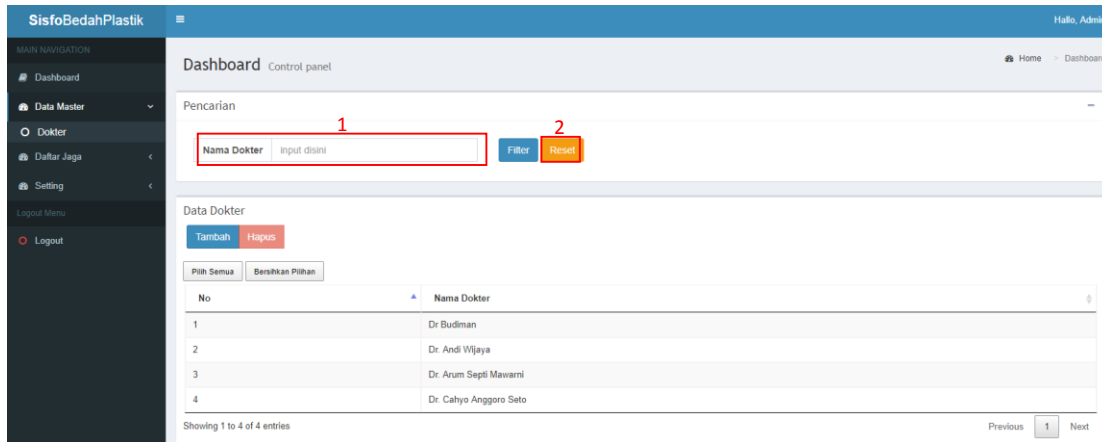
SisfoBedahPlastik

Hallo, Admi

MAIN NAVIGATION

Dashboard

Data Master

Dokter

Daftar Jaga

Setting

Logout Menu

Logout

Dashboard Control panel

Home > Dashboar

Pencarian

1

2

Nama Dokter input disini

Filter

Reset

Data Dokter

Tambah

Hapus

Pilih Semua

Bersihkan Pilihan

| No | Nama Dokter |
|---|---|
| 1 | Dr Budiman |
| 2 | Dr. Andi Wijaya |
| 3 | Dr. Arum Septi Mawarni |
| 4 | Dr. Cahyo Anggoro Seto |

Showing 1 to 4 of 4 entries

Previous 1 Next